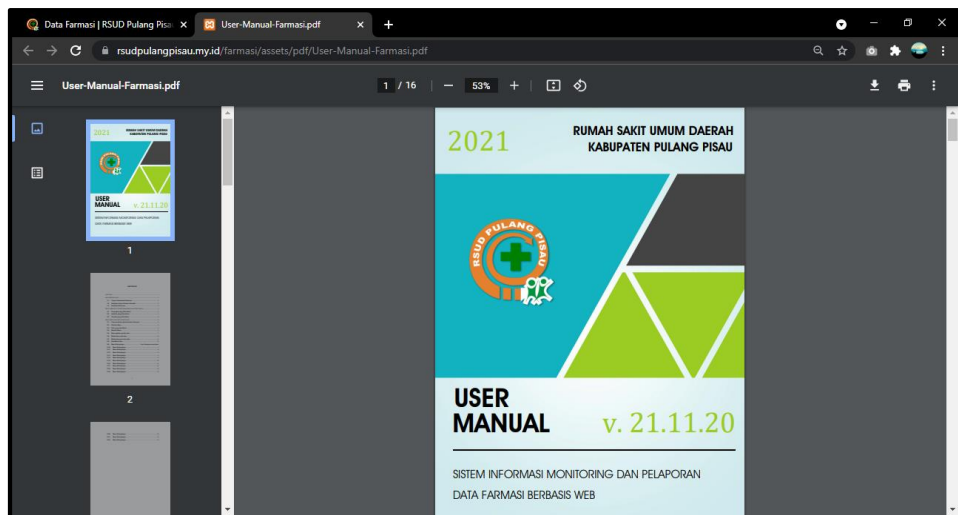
Data Farmasi | RSUD Pulang Pisa ×
User-Manual-Farmasi.pdf ×
+

rsudpulangpisau.my.id/farmasi/assets/pdf/User-Manual-Farmasi.pdf

User-Manual-Farmasi.pdf
1 / 16
53%

2021
RUMAH SAKIT UMUM DAERAH
KABUPATEN PULANG PISAU

USER
MANUAL v. 21.11.20

1

2

2021

RUMAH SAKIT UMUM DAERAH
KABUPATEN PULANG PISAU

RSUD PULANG PISAU

USER
MANUAL
v. 21.11.20

SISTEM INFORMASI MONITORING DAN PELAPORAN
DATA FARMASI BERBASIS WEB